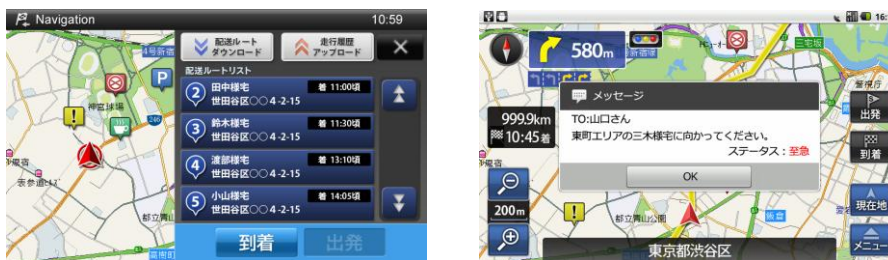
Navigation
10:59
配送ルート ダウンロード
走行履歴 アップロード
配送ルートリスト
2 田中様宅 世田谷区○○4-2-15 着 11:00頃
3 鈴木様宅 世田谷区○○4-2-15 着 11:30頃
4 渡部様宅 世田谷区○○4-2-15 着 13:10頃
5 小山様宅 世田谷区○○4-2-15 着 14:05頃
到着
出発
神宮球場
表参道
都立青山
246
580m
999.9km
10:45着
200m
メッセージ
TO:山口さん
東町エリアの三木様宅に向かってください。
ステータス：至急
OK
出発
到着
現在地
メニュー
東京都渋谷区
都立青山公園
16: